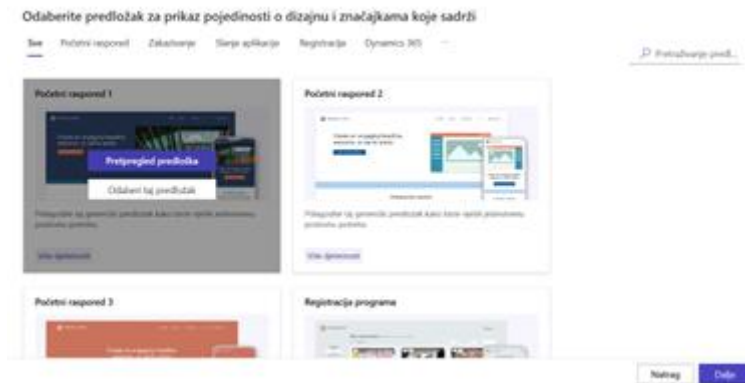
Odaberite predložak za prikaz pojedinosti o dizajnu i značajkama koje sadrži

Sve Početni raspored Zakazivanje Stanje aplikacije Registracija Dynamics 365 ···

Pretraživanje predl...

Početni raspored 1

Pretpregled predloška

Odaberi taj predložak

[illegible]

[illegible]

Početni raspored 2

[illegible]

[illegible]

Početni raspored 3

Registracija programa

Natrag Dalje